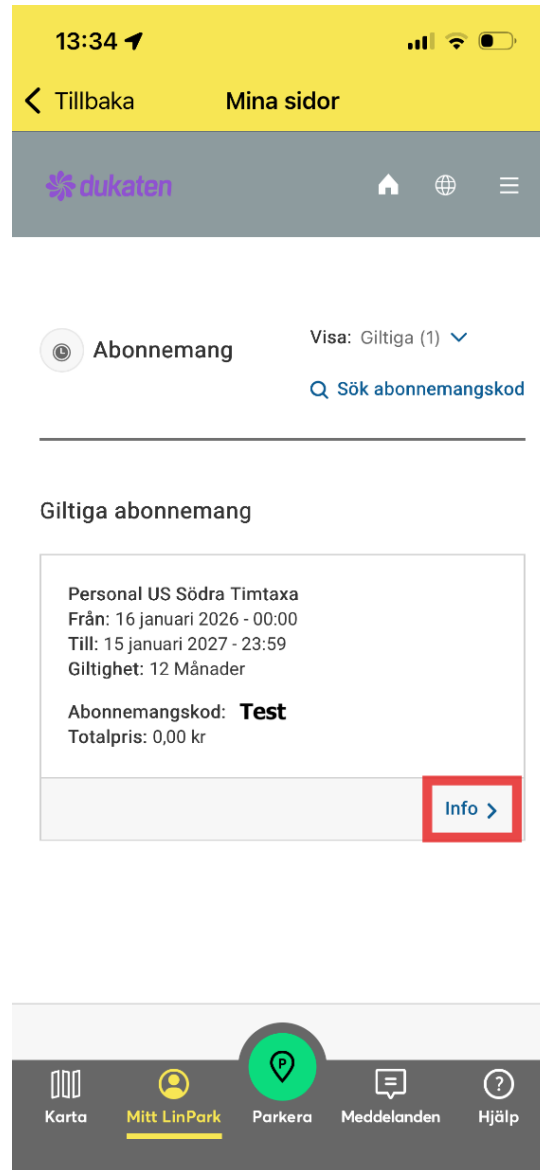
13:34

Tillbaka Mina sidor

dukaten

Abonnemang

Visa: Giltiga (1)

Sök abonnemangskod

Giltiga abonnemang

Personal US Södra Timtaxa
Från: 16 januari 2026 - 00:00
Till: 15 januari 2027 - 23:59
Giltighet: 12 Månader

Abonnemangskod: Test
Totalpris: 0,00 kr

Info

Karta Mitt LinPark Parkera Meddelanden Hjälp